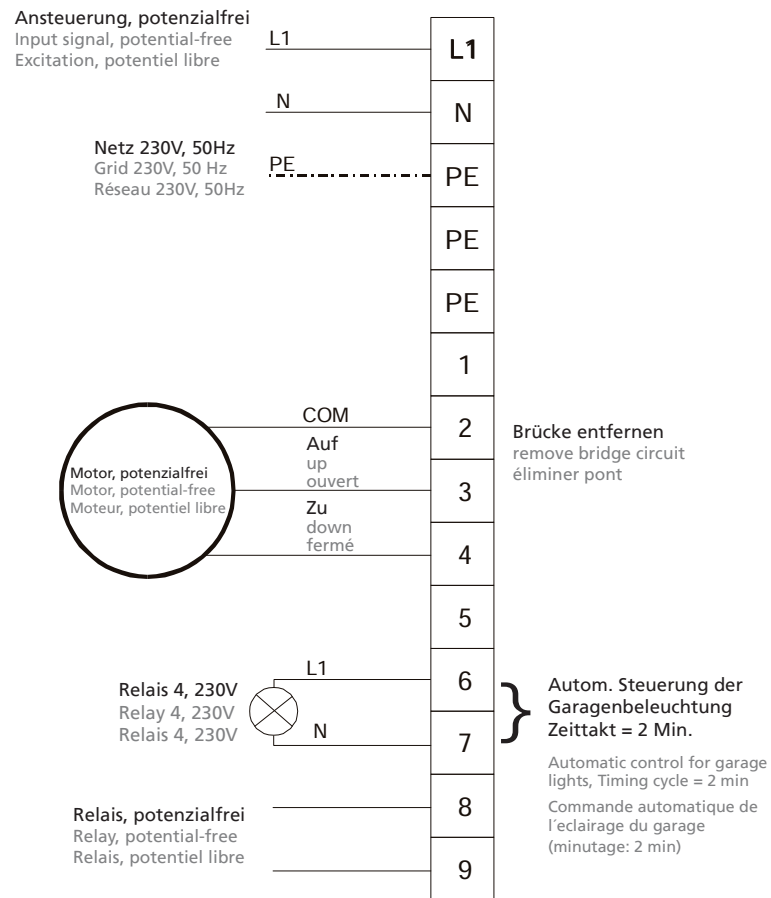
Ansteuerung, potenzialfrei
Input signal, potential-free
Excitation, potentiel libre

L1

L1

N

N

Netz 230V, 50Hz
Grid 230V, 50 Hz
Réseau 230V, 50Hz

PE

PE

PE

PE

1

COM

2

Brücke entfernen
remove bridge circuit
éliminer pont

Auf
up
ouvert

Motor, potenzialfrei
Motor, potential-free
Moteur, potentiel libre

3

Zu
down
fermé

4

5

L1

6

Relais 4, 230V
Relay 4, 230V
Relais 4, 230V

N

7

Autom. Steuerung der Garagenbeleuchtung
Zeittakt = 2 Min.

Automatic control for garage lights, Timing cycle = 2 min

Commande automatique de l´eclairage du garage (minutage: 2 min)

8

Relais, potenzialfrei
Relay, potential-free
Relais, potentiel libre

9